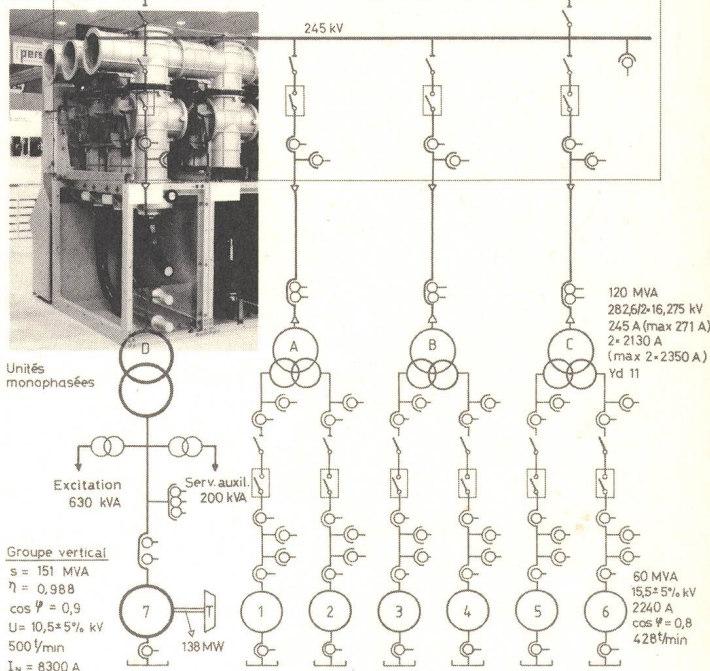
pers

245 kV

120 MVA
282,6/2×16,275 kV
245 A (max 271 A)
2×2130 A
(max 2×2350 A)
Yd 11

A

B

C

D

Unités monophasées

Excitation
630 kVA

Serv. auxil.
200 kVA

Groupe vertical
S = 151 MVA
$\eta$ = 0,988
cos $\varphi$ = 0,9
U= 10,5±5% kV
500 t/min
$I_N$ = 8300 A

7

T

138 MW

1

2

3

4

5

6

60 MVA
15,5±5% kV
2240 A
cos $\varphi$ = 0,8
428 t/min